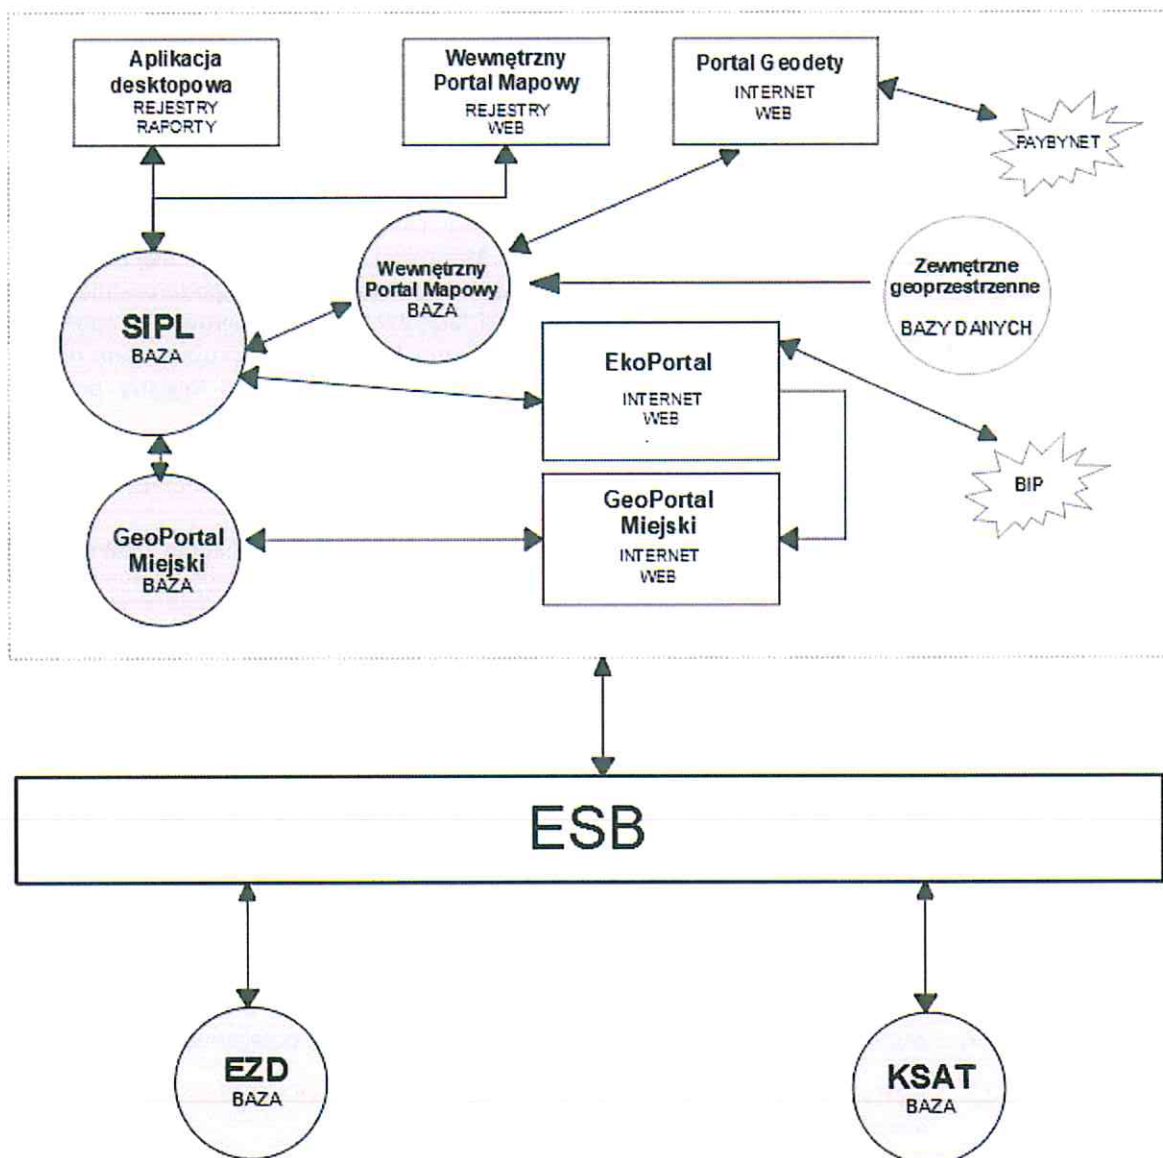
Aplikacja desktopowa
REJESTRY
RAPORTY

Wewnętrzny Portal Mapowy
REJESTRY
WEB

Portal Geodety
INTERNET
WEB

PAYBYNET

SIPL
BAZA

Wewnętrzny Portal Mapowy
BAZA

Zewnętrzne geoprzestrzenne
BAZY DANYCH

EkoPortal
INTERNET
WEB

BIP

GeoPortal Miejski
BAZA

GeoPortal Miejski
INTERNET
WEB

ESB

EZD
BAZA

KSAT
BAZA